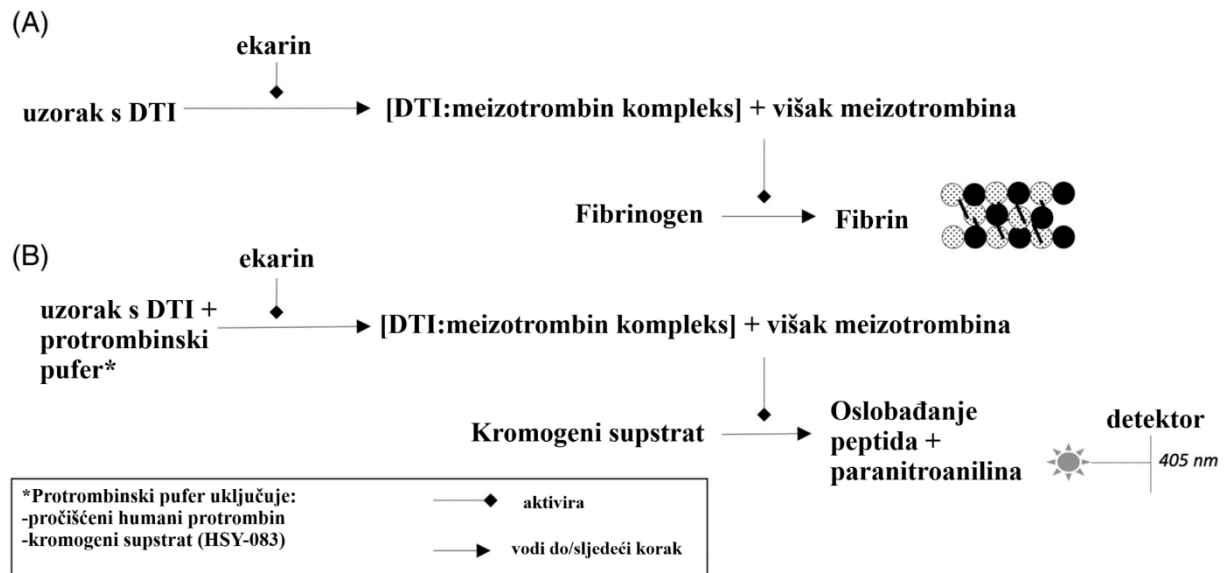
(A)

ekarin

uzorak s DTI

[DTI:meizotrombin kompleks] + višak meizotrombina

Fibrinogen

Fibrin

(B)

ekarin

uzorak s DTI + protrombinski pufer*

[DTI:meizotrombin kompleks] + višak meizotrombina

Kromogeni supstrat

Oslobađanje peptida + paranitroanilina

detektor

405 nm

*Protrombinski pufer uključuje:
-pročišćeni humani protrombin
-kromogeni supstrat (HSY-083)

aktivira

vodi do/sljedeći korak